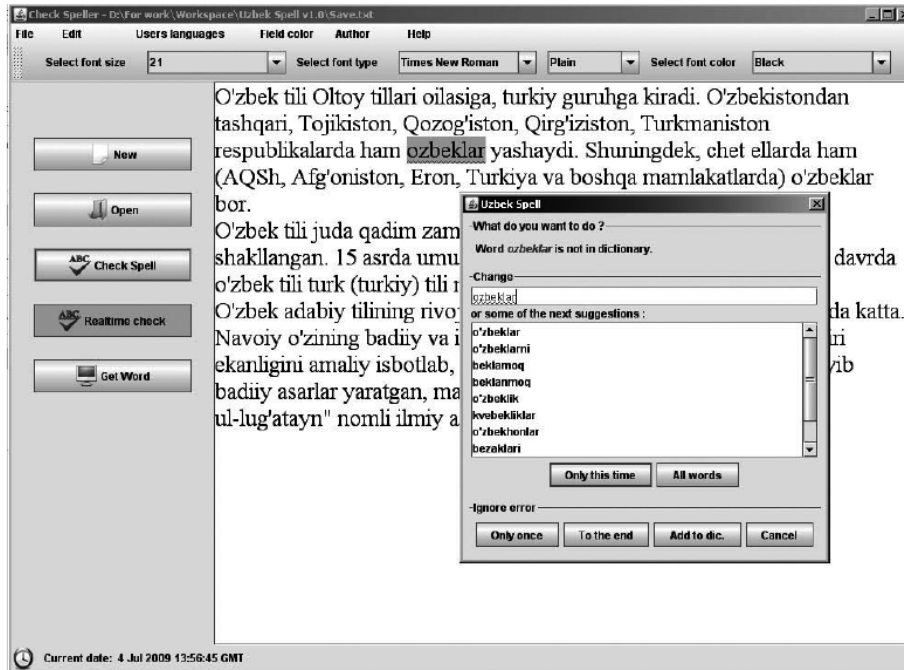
Check Speller - D:\For work\Workspace\Uzbek Spell v1.0\Save.txt

File Edit Users languages Field color Author Help

Select font size 21 Select font type Times New Roman Plain Select font color Black

New

Open

Check Spell

Realtime check

Get Word

O'zbek tili Oltoy tillari oilasiga, turkiy guruhga kiradi. O'zbekistondan tashqari, Tojikiston, Qozog'iston, Qirg'iziston, Turkmaniston respublikalarda ham ozbeklar yashaydi. Shuningdek, chet ellarda ham (AQSh, Afg'oniston, Eron, Turkiya va boshqa mamlakatlarda) o'zbeklar bor.
O'zbek tili juda qadim zam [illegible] shakllangan. 15 asrda umu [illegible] davrda o'zbek tili turk (turkiy) tili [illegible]
O'zbek adabiy tilining rivo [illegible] da katta. Navoiy o'zining badiiy va i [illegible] ri ekanligini amaliy isbotlab, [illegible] yib badiiy asarlar yaratgan, ma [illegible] ul-lug'atayn" nomli ilmiy a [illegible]

Uzbek Spell

What do you want to do ?

Word ozbeklar is not in dictionary.

Change

ozbeklar

or some of the next suggestions :

o'zbeklar
o'zbeklarni
beklamoq
beklanmoq
o'zboklik
kvebekliklar
o'zbekhonlar
bezaklari

Only this time All words

Ignore error

Only once To the end Add to dic. Cancel

Current date: 4 Jul 2009 13:56:45 GMT